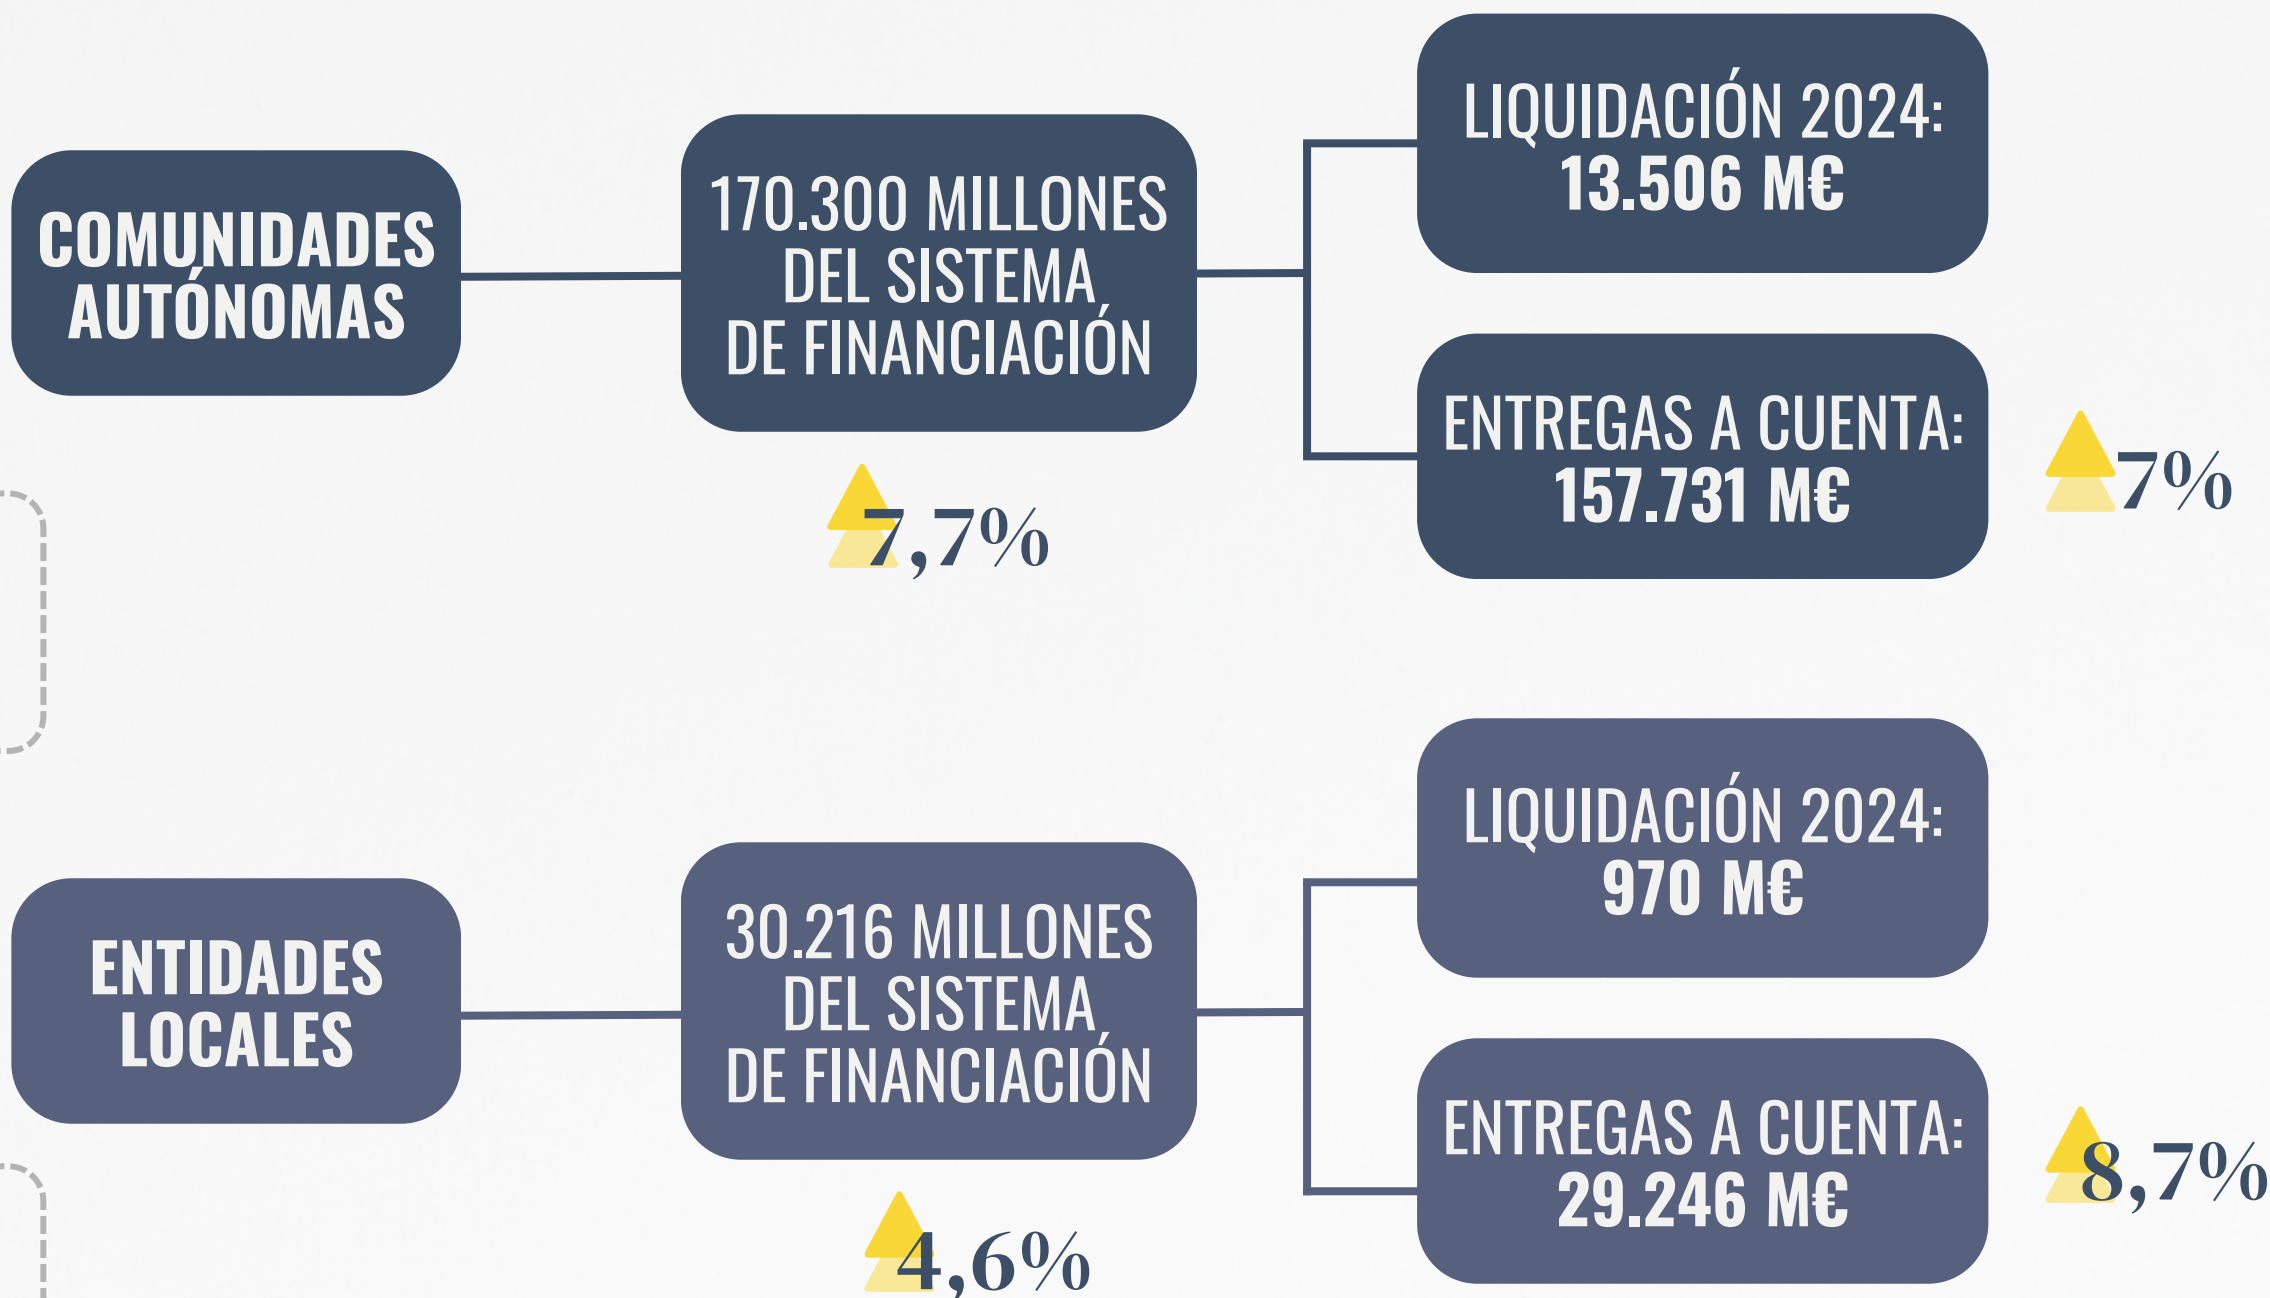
COMUNIDADES AUTÓNOMAS

170.300 MILLONES DEL SISTEMA DE FINANCIACIÓN

7,7%

LIQUIDACIÓN 2024: 13.506 M€

ENTREGAS A CUENTA: 157.731 M€

7%

ENTIDADES LOCALES

30.216 MILLONES DEL SISTEMA DE FINANCIACIÓN

4,6%

LIQUIDACIÓN 2024: 970 M€

ENTREGAS A CUENTA: 29.246 M€

8,7%